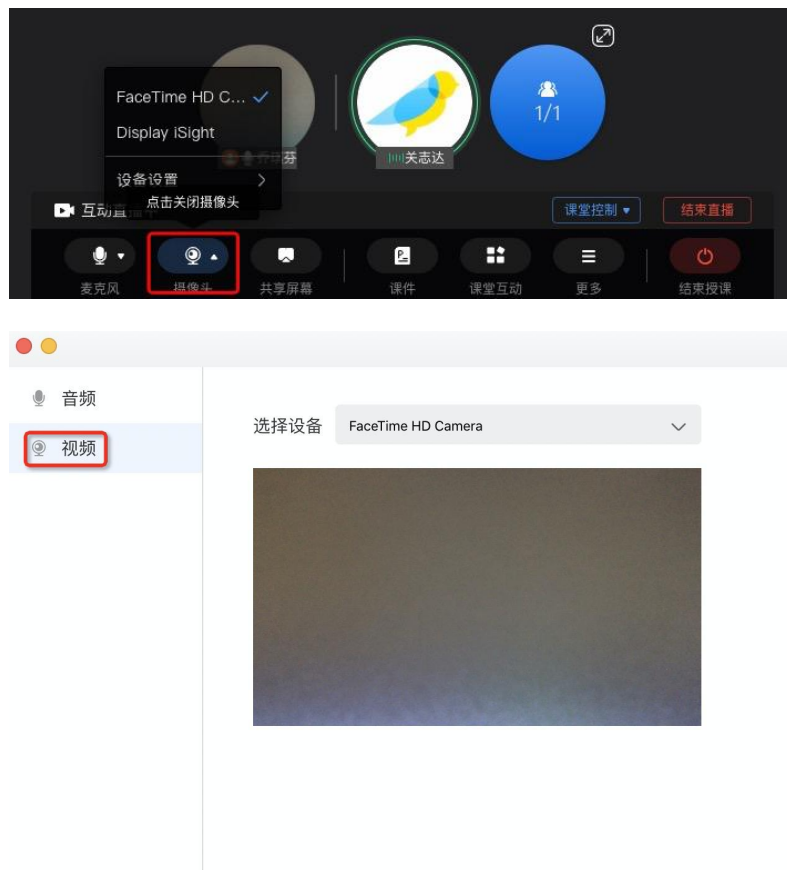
FaceTime HD C... ✓
Display iSight
设备设置 >
点击关闭摄像头

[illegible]芬

关志达

1/1

互动直播中

课堂控制 ▾
结束直播

麦克风
摄像头
共享屏幕
课件
课堂互动
更多
结束授课

音频
视频

选择设备
FaceTime HD Camera